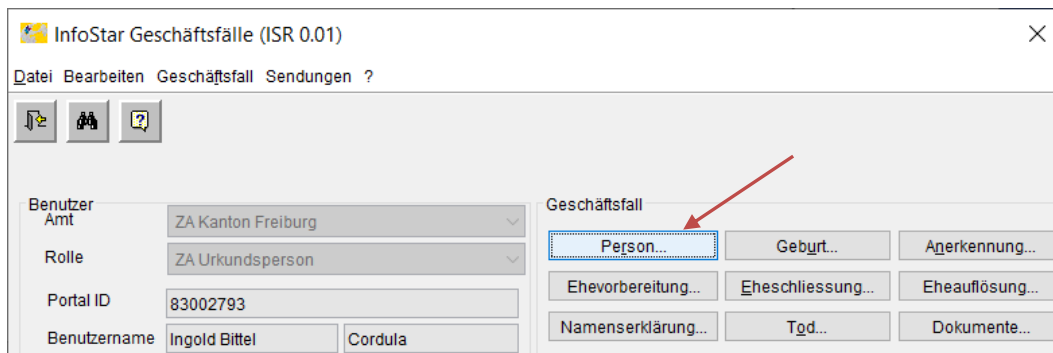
InfoStar Geschäftsfälle (ISR 0.01)

Datei Bearbeiten Geschäftsfall Sendungen ?

Benutzer
Amt ZA Kanton Freiburg
Rolle ZA Urkundsperson
Portal ID 83002793
Benutzername Ingold Bittel Cordula

Geschäftsfall
Person...
Geburt...
Anerkennung...
Ehevorbereitung...
Eheschliessung...
Eheauflösung...
Namenserklärung...
Tod...
Dokumente...